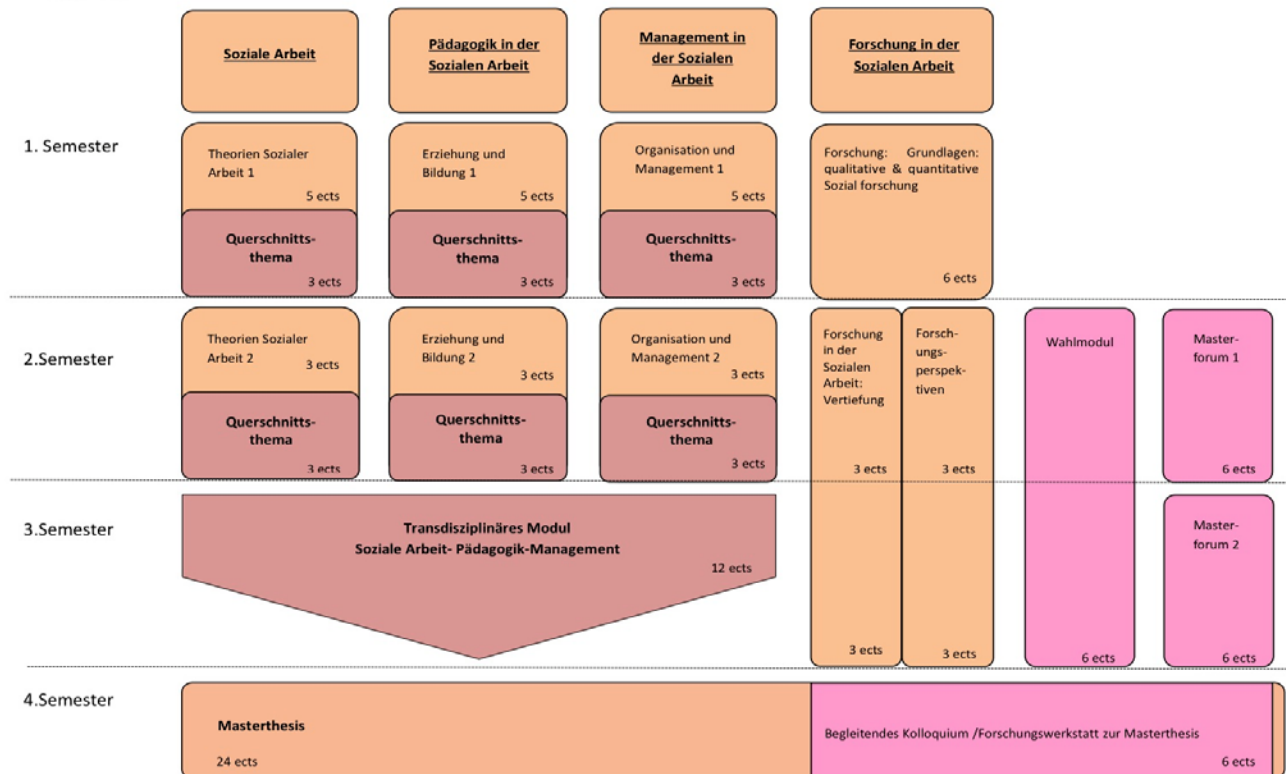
Soziale Arbeit

Pädagogik in der Sozialen Arbeit

Management in der Sozialen Arbeit

Forschung in der Sozialen Arbeit

1. Semester

Theorien Sozialer Arbeit 1 5 ects

Querschnittsthema 3 ects

Erziehung und Bildung 1 5 ects

Querschnittsthema 3 ects

Organisation und Management 1 5 ects

Querschnittsthema 3 ects

Forschung: Grundlagen: qualitative & quantitative Sozial forschung 6 ects

2.Semester

Theorien Sozialer Arbeit 2 3 ects

Querschnittsthema 3 ects

Erziehung und Bildung 2 3 ects

Querschnittsthema 3 ects

Organisation und Management 2 3 ects

Querschnittsthema 3 ects

Forschung in der Sozialen Arbeit: Vertiefung 3 ects

Forschungsperspektiven 3 ects

Wahlmodul

Masterforum 1 6 ects

3.Semester

Transdisziplinäres Modul
Soziale Arbeit- Pädagogik-Management
12 ects

3 ects

3 ects

6 ects

Masterforum 2 6 ects

4.Semester

Masterthesis
24 ects

Begleitendes Kolloquium /Forschungswerkstatt zur Masterthesis
6 ects